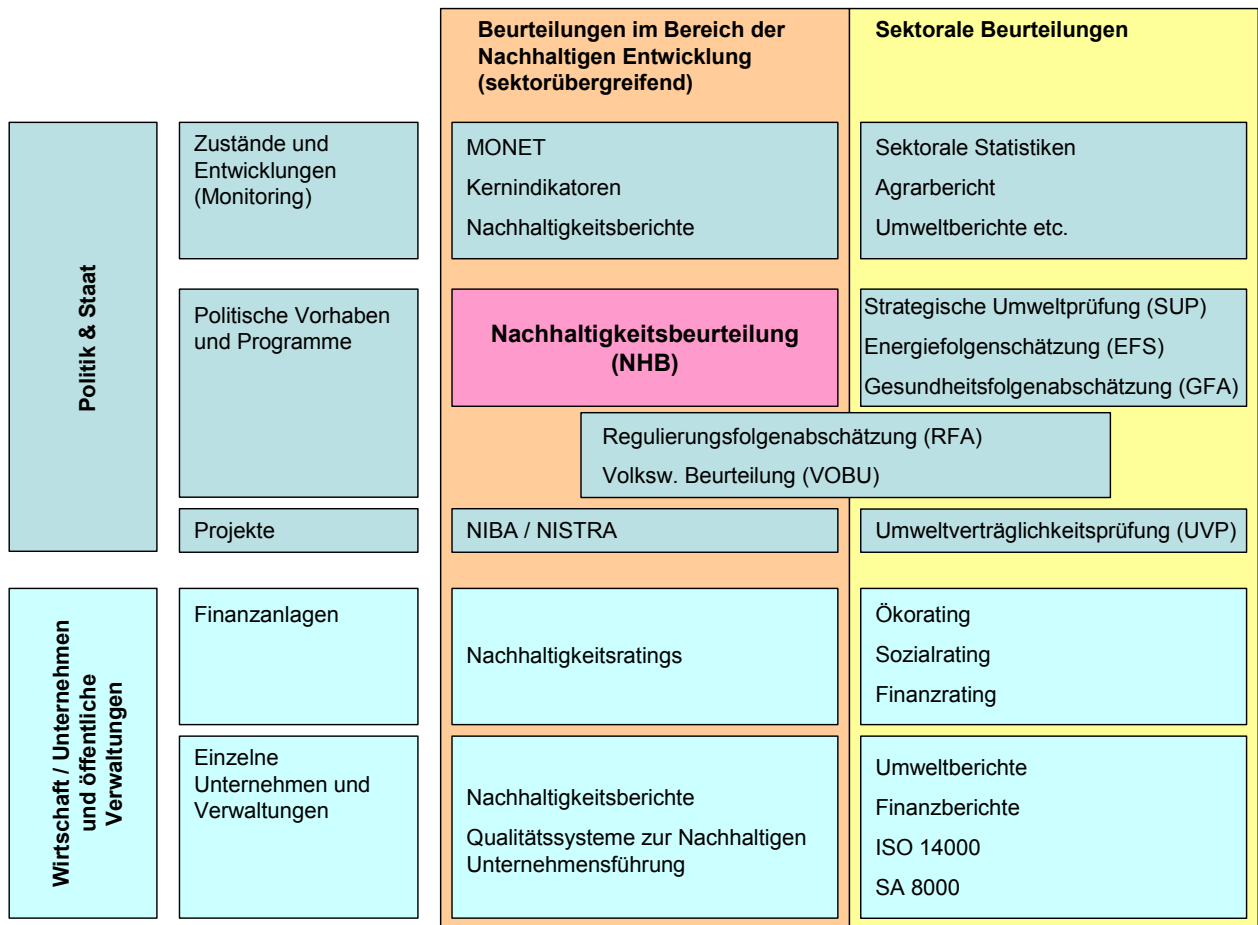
| | | Beurteilungen im Bereich der Nachhaltigen Entwicklung (sektorübergreifend) | Sektorale Beurteilungen |
|---|---|---|---|
| Politik & Staat | Zustände und Entwicklungen (Monitoring) | MONET<br>Kernindikatoren<br>Nachhaltigkeitsberichte | Sektorale Statistiken<br>Agrarbericht<br>Umweltberichte etc. |
| | Politische Vorhaben und Programme | Nachhaltigkeitsbeurteilung (NHB) | Strategische Umweltprüfung (SUP)<br>Energiefolgenschätzung (EFS)<br>Gesundheitsfolgenabschätzung (GFA) |
| | | Regulierungsfolgenabschätzung (RFA)<br>Volksw. Beurteilung (VOBU) | |
| | Projekte | NIBA / NISTRA | Umweltverträglichkeitsprüfung (UVP) |
| Wirtschaft / Unternehmen und öffentliche Verwaltungen | Finanzanlagen | Nachhaltigkeitsratings | Ökorating<br>Sozialrating<br>Finanzrating |
| | Einzelne Unternehmen und Verwaltungen | Nachhaltigkeitsberichte<br>Qualitätssysteme zur Nachhaltigen Unternehmensführung | Umweltberichte<br>Finanzberichte<br>ISO 14000<br>SA 8000 |